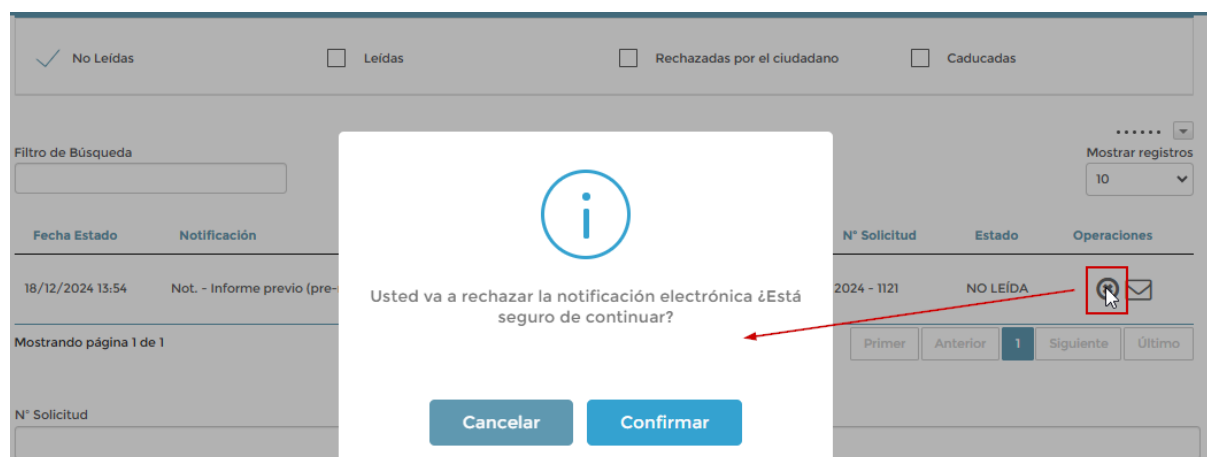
No Leídas

Leídas

Rechazadas por el ciudadano

Caducadas

Filtro de Búsqueda

Mostrar registros
10

| Fecha Estado | Notificación | N° Solicitud | Estado | Operaciones |
|---|---|---|---|---|
| 18/12/2024 13:54 | Not. - Informe previo (pre- | 2024 - 1121 | NO LEÍDA | |

Mostrando página 1 de 1

Primer Anterior 1 Siguiente Último

N° Solicitud

Usted va a rechazar la notificación electrónica ¿Está seguro de continuar?

Cancelar

Confirmar